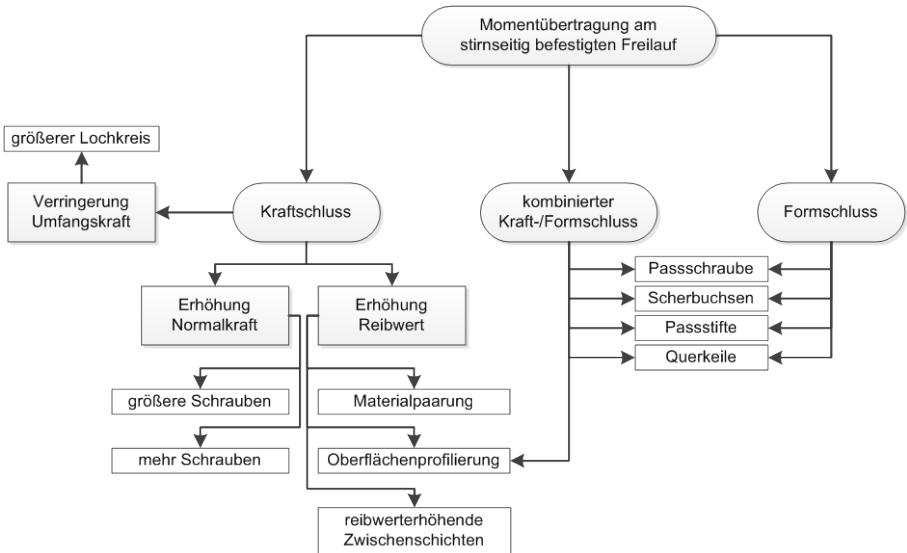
Momentübertragung am stirnseitig befestigten Freilauf

größerer Lochkreis

Verringerung Umfangskraft

Kraftschluss

kombinierter Kraft-/Formschluss

Formschluss

Erhöhung Normalkraft

Erhöhung Reibwert

Passschraube

Scherbuchsen

Passstifte

Querkeile

größere Schrauben

Materialpaarung

mehr Schrauben

Oberflächenprofilierung

reibwerterhöhende Zwischenschichten